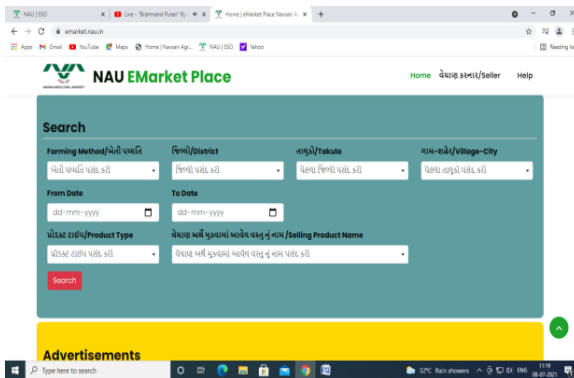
NAU | SSO
Live - "Brahmand Purani" By
Home | eMarket Place Navsari A
emarket.nau.in
Apps Gmail YouTube Maps Home | Navsari Agr... NAU | SSO Yahoo
Reading list

NAU EMarket Place
Home વેચાણ કરનાર/Seller Help

Search

Farming Method/ખેતી પધ્ધતિ
ખેતી પધ્ધતિ પસંદ કરો
જિલ્લો/District
જિલ્લો પસંદ કરો
તાલુકો/Takula
પહેલા જિલ્લો પસંદ કરો
ગામ-શહેર/Village-City
પહેલા તાલુકો પસંદ કરો

From Date
dd-mm-yyyy
To Date
dd-mm-yyyy

પ્રોડક્ટ ટાઈપ/Product Type
પ્રોડક્ટ ટાઈપ પસંદ કરો
વેચાણ અર્થે મુકવામાં આવેલ વસ્તુ નું નામ/Selling Product Name
વેચાણ અર્થે મુકવામાં આવેલ વસ્તુ નું નામ પસંદ કરો

Search

Advertisements

Type here to search
32°C Rain showers ENG 11:19 08-07-2021